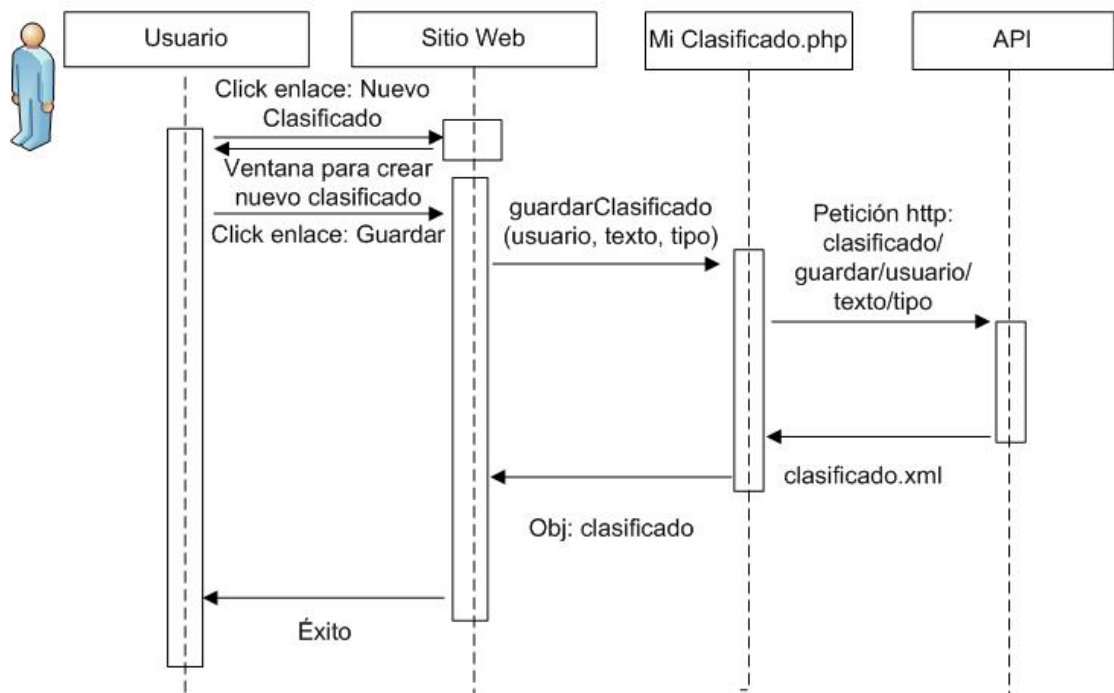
Usuario

Sitio Web

Mi Clasificado.php

API

Click enlace: Nuevo Clasificado

Ventana para crear nuevo clasificado

Click enlace: Guardar

guardarClasificado (usuario, texto, tipo)

Petición http: clasificado/ guardar/usuario/ texto/tipo

clasificado.xml

Obj: clasificado

Éxito